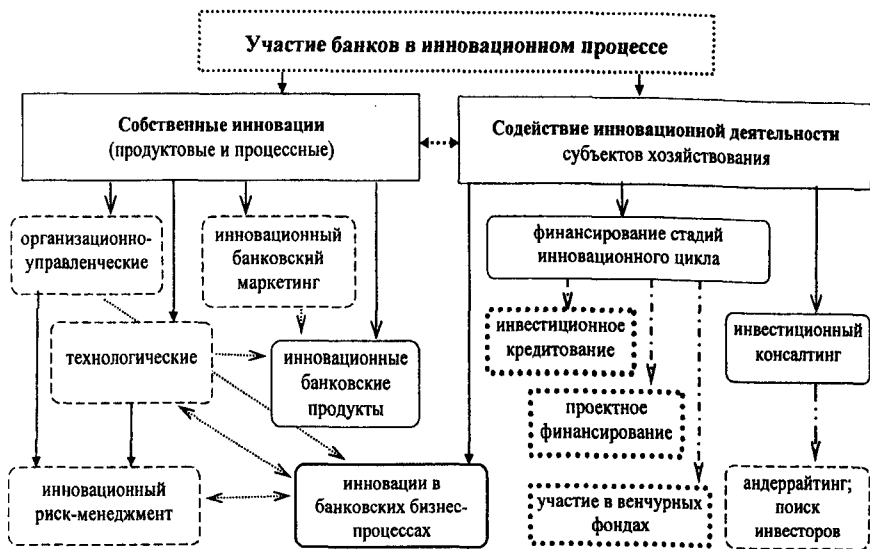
Участие банков в инновационном процессе

Собственные инновации (продуктовые и процессные)

Содействие инновационной деятельности субъектов хозяйствования

организационно-управленческие

инновационный банковский маркетинг

финансирование стадий инновационного цикла

технологические

инновационные банковские продукты

инвестиционное кредитование

инвестиционный консалтинг

проектное финансирование

инновационный риск-менеджмент

инновации в банковских бизнес-процессах

участие в венчурных фондах

андеррайтинг; поиск инвесторов